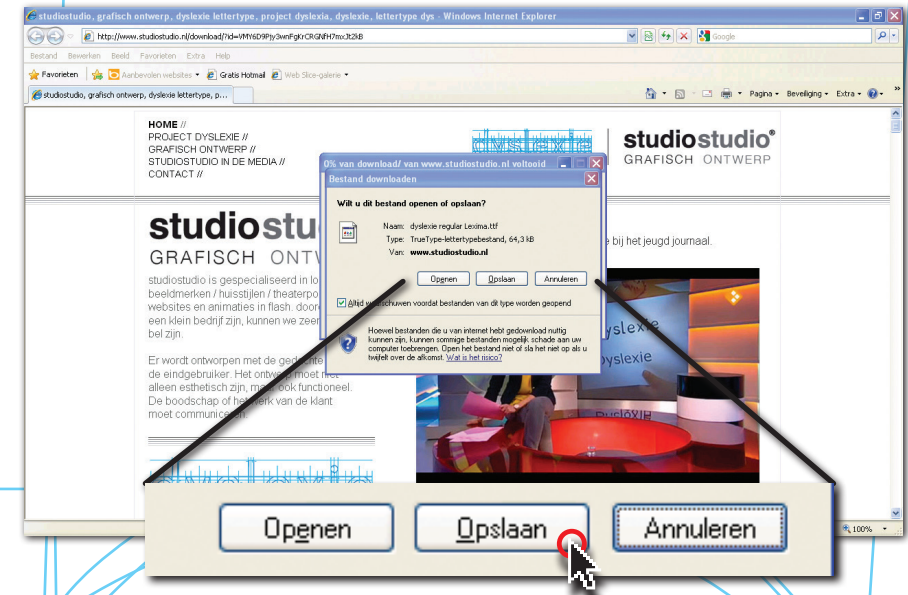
studiostudio, grafisch ontwerp, dyslexie lettertype, project dyslexia, dyslexie, lettertype dys - Windows Internet Explorer

http://www.studiostudio.nl/download/?id=VMY6D9Pjy3wnFgKrCRGNFH7mxJt2kB

Google

Bestand Bewerken Beeld Favorieten Extra Help

Favorieten | Aanbevolen websites | Gratis Hotmail | Web Slice-galerie

studiostudio, grafisch ontwerp, dyslexie lettertype, p...

Pagina | Beveiliging | Extra

HOME //
PROJECT DYSLEXIE //
GRAFISCH ONTWERP //
STUDIOSTUDIO IN DE MEDIA //
CONTACT //

dyslexie

studiostudio®
GRAFISCH ONTWERP

studiostu
GRAFISCH ONTW

studiostudio is gespecialiseerd in lo beeldmerken / huisstijlen / theaterpo websites en animaties in flash. doore een klein bedrijf zijn, kunnen we zeer bel zijn.

Er wordt ontworpen met de gedachte de eindgebruiker. Het ontwerp moet niet alleen esthetisch zijn, maar ook functioneel. De boodschap of het werk van de klant moet communiceren.

e bij het jeugd journaal.

0% van download/ van www.studiostudio.nl voltooid

Bestand downloaden

Wilt u dit bestand openen of opslaan?

Naam: dyslexie regular Lexima.ttf
Type: TrueType-lettertypebestand, 64,3 kB
Van: www.studiostudio.nl

Openen | Opslaan | Annuleren

Altijd waarschuwen voordat bestanden van dit type worden geopend

Hoewel bestanden die u van internet hebt gedownload nuttig kunnen zijn, kunnen sommige bestanden mogelijk schade aan uw computer toebrengen. Open het bestand niet of sla het niet op als u twijfelt over de afkomst. Wat is het risico?

dyslexie
dyslexie

100%

Openen | Opslaan | Annuleren